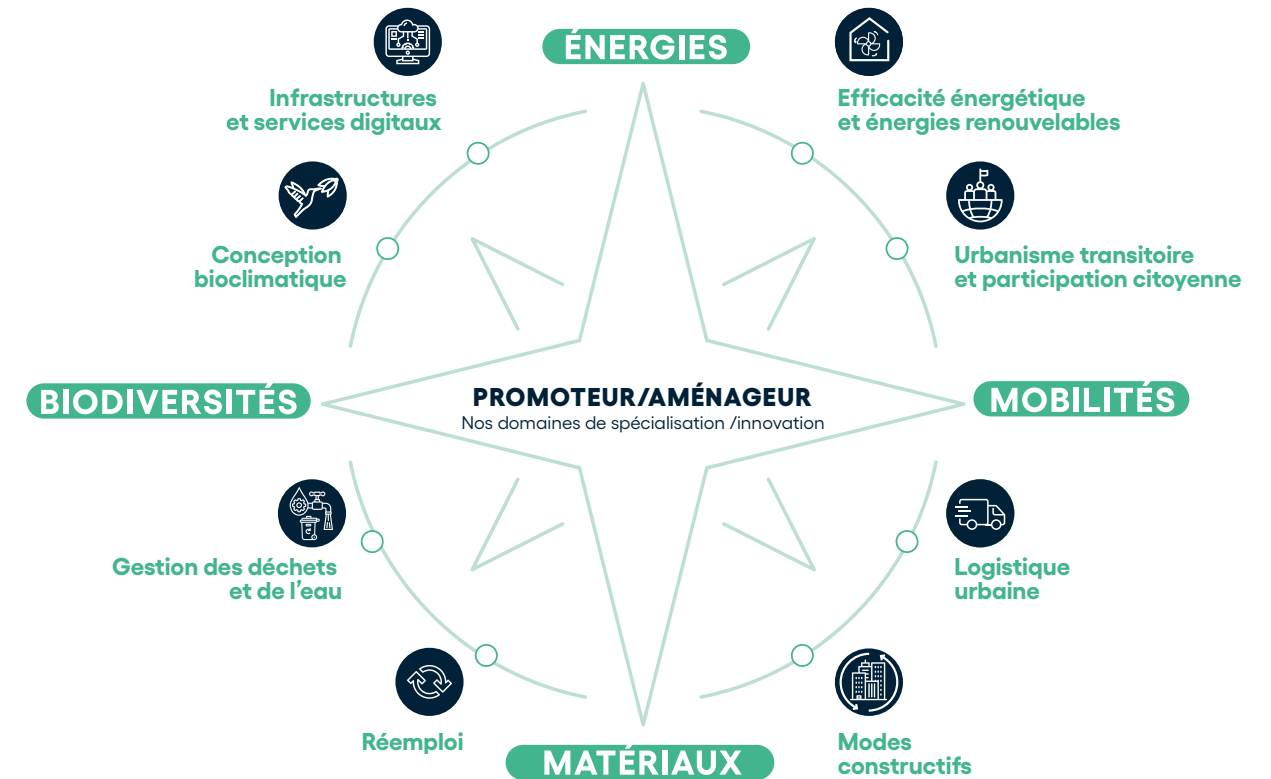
ÉNERGIES

Infrastructures et services digitaux

Efficacité énergétique et énergies renouvelables

Conception bioclimatique

Urbanisme transitoire et participation citoyenne

BIODIVERSITÉS

PROMOTEUR/AMÉNAGEUR
Nos domaines de spécialisation /innovation

MOBILITÉS

Gestion des déchets et de l'eau

Logistique urbaine

Réemploi

Modes constructifs

MATÉRIAUX